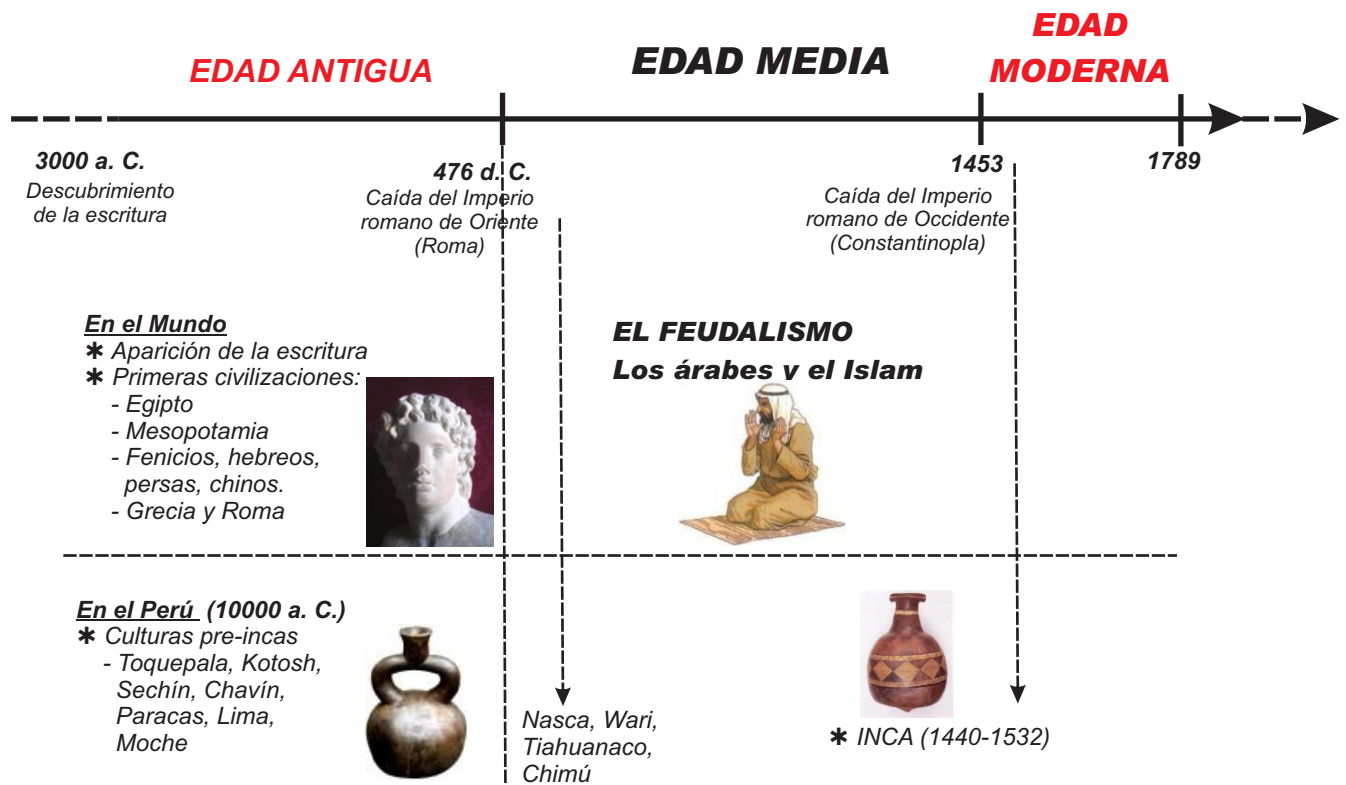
EDAD ANTIGUA

EDAD MEDIA

EDAD MODERNA

3000 a. C.
Descubrimiento de la escritura

476 d. C.
Caída del Imperio romano de Oriente (Roma)

1453
Caída del Imperio romano de Occidente (Constantinopla)

1789

En el Mundo
✱ Aparición de la escritura
✱ Primeras civilizaciones:
- Egipto
- Mesopotamia
- Fenicios, hebreos, persas, chinos.
- Grecia y Roma

EL FEUDALISMO
Los árabes y el Islam

En el Perú (10000 a. C.)
✱ Culturas pre-incas
- Toquepala, Kotosh, Sechín, Chavín, Paracas, Lima, Moche

Nasca, Wari, Tiahuanaco, Chimú

✱ INCA (1440-1532)